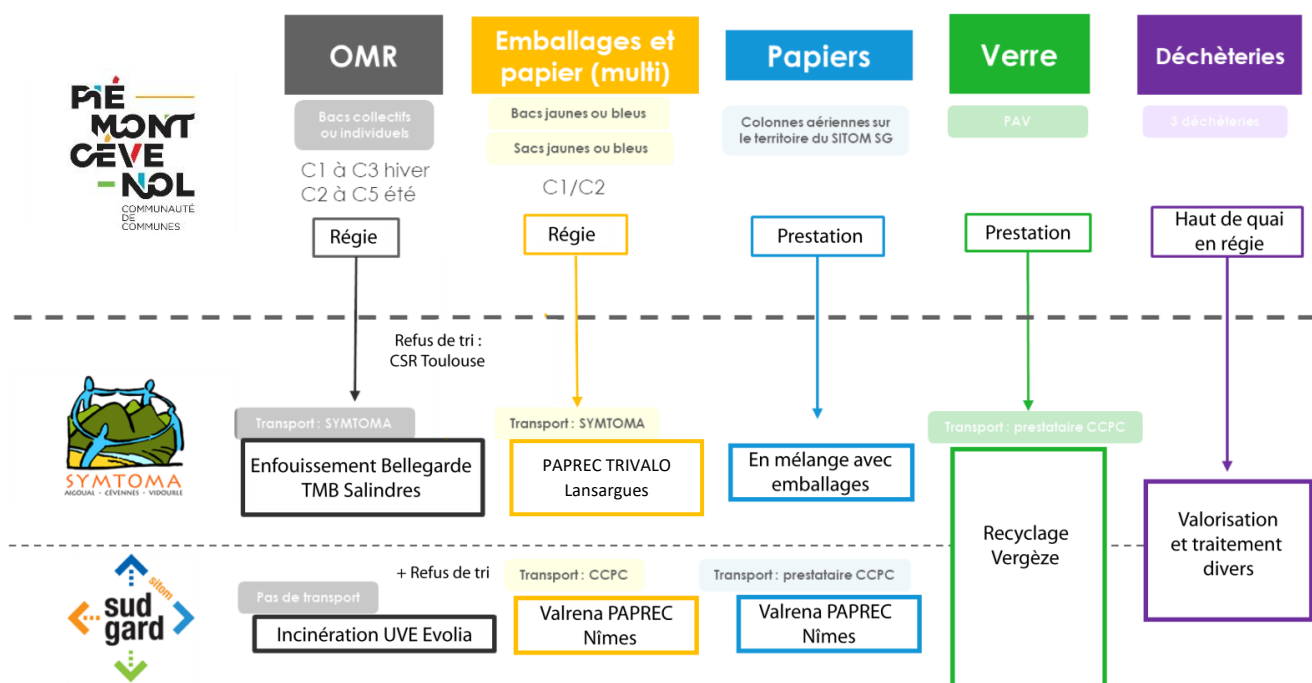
PIÉ MONT CÉVE NOL
COMMUNAUTÉ DE COMMUNES

OMR
Bacs collectifs ou individuels
C1 à C3 hiver
C2 à C5 été
Régie

Emballages et papier (multi)
Bacs jaunes ou bleus
Sacs jaunes ou bleus
C1/C2
Régie

Papiers
Colonnes aériennes sur le territoire du SITOM SG
Prestation

Verre
PAV
Prestation

Déchèteries
3 déchèteries
Haut de quai en régie

Refus de tri : CSR Toulouse

SYMTOMA
AIGOUAL · CÉVENNES · VIDOURLE

Transport : SYMTOMA
Enfouissement Bellegarde TMB Salindres

Transport : SYMTOMA
PAPREC TRIVALO Lansargues

En mélange avec emballages

Transport : prestataire CCPC

Recyclage Vergèze

Valorisation et traitement divers

sitom sud gard

Pas de transport
+ Refus de tri
Incinération UVE Evolia

Transport : CCPC
Valrena PAPREC Nîmes

Transport : prestataire CCPC
Valrena PAPREC Nîmes